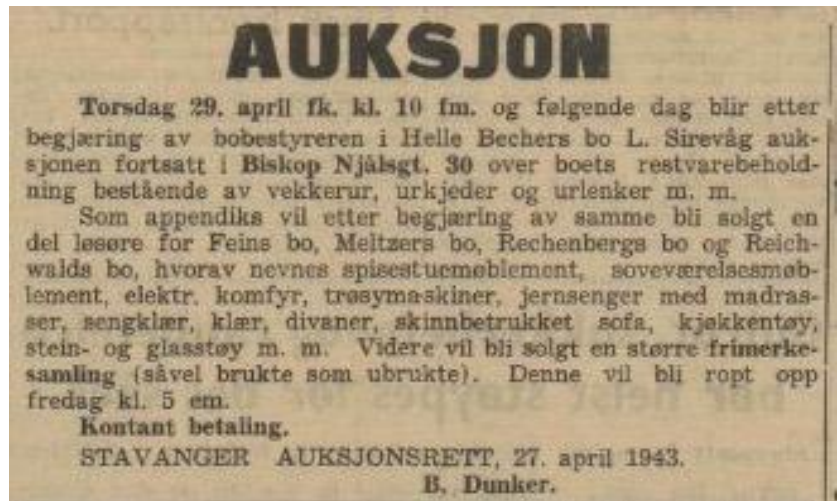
AUKSJON

Torsdag 29. april fk. kl. 10 fm. og følgende dag blir etter begjæring av bobestyreren i Helle Bechers bo L. Sirevåg auksjonen fortsatt i Biskop Njålsgt. 30 over boets restvarebeholdning bestående av vekkerur, urkjeder og urlenker m. m.

Som appendiks vil etter begjæring av samme bli solgt en del løsøre for Feins bo, Meltzers bo, Rechenbergs bo og Reichwalds bo, hvorav nevnes spisestuemøblement, soveværelsesmøblement, elektr. komfyr, trøsymaskiner, jernsenger med madrasser, sengklær, klær, divaner, skinnbetrukket sofa, kjøkkentøy, stein- og glasstøy m. m. Videre vil bli solgt en større frimerkesamling (såvel brukte som ubrukte). Denne vil bli ropt opp fredag kl. 5 em.

Kontant betaling.

STAVANGER AUKSJONSRETT, 27. april 1943.

B. Dunker.